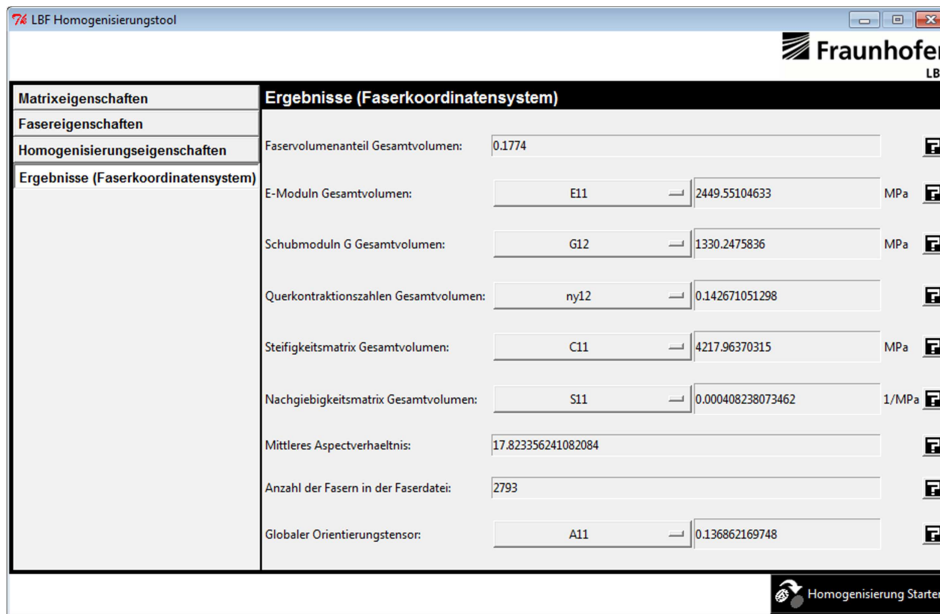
LBF Homogenisierungstool

Fraunhofe
LB

Matrixeigenschaften
Fasereigenschaften
Homogenisierungseigenschaften
Ergebnisse (Faserkoordinatensystem)

Ergebnisse (Faserkoordinatensystem)

| | | | |
|---|---|---|---|
| Faservolumenanteil Gesamtvolumen: | 0.1774 | | |
| E-Moduln Gesamtvolumen: | E11 | 2449.55104633 | MPa |
| Schubmoduln G Gesamtvolumen: | G12 | 1330.2475836 | MPa |
| Querkontraktionszahlen Gesamtvolumen: | ny12 | 0.142671051298 | |
| Steifigkeitsmatrix Gesamtvolumen: | C11 | 4217.96370315 | MPa |
| Nachgiebigkeitsmatrix Gesamtvolumen: | S11 | 0.000408238073462 | 1/MPa |
| Mittleres Aspectverhaeltnis: | 17.823356241082084 | | |
| Anzahl der Fasern in der Faserdatei: | 2793 | | |
| Globaler Orientierungstensor: | A11 | 0.136862169748 | |

Homogenisierung Starte